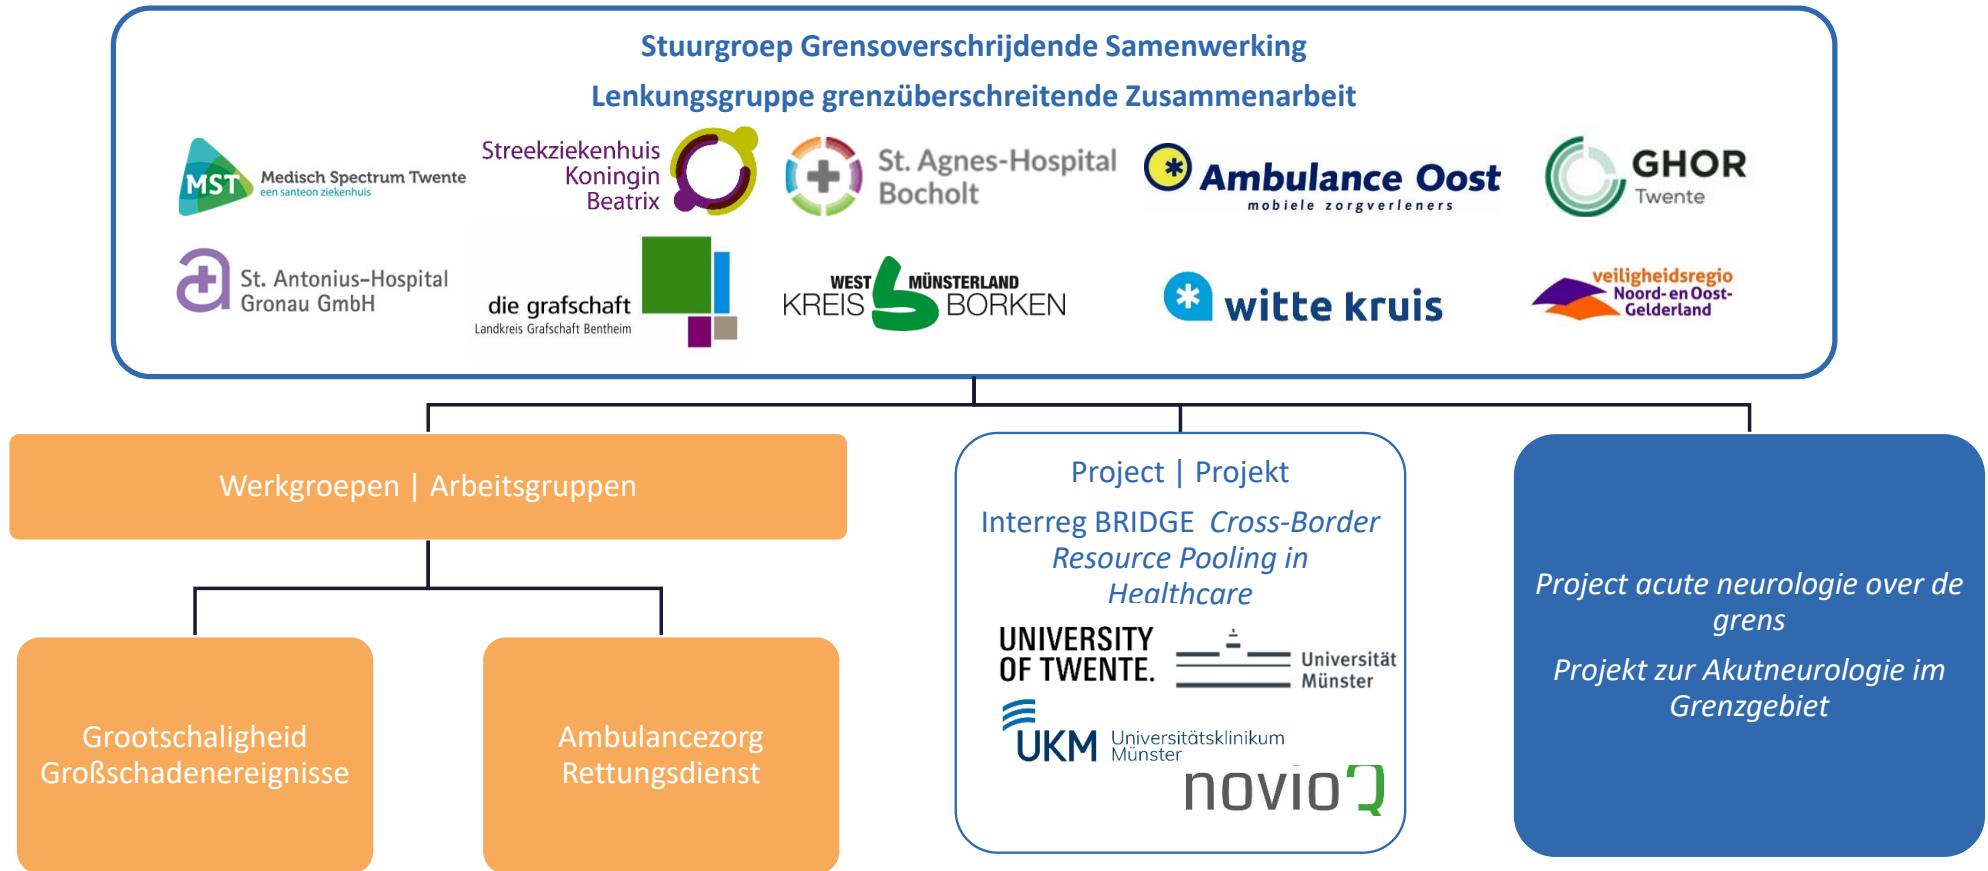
Stuurgroep Grensoverschrijdende Samenwerking

Lenkungsgruppe grenzüberschreitende Zusammenarbeit

MST Medisch Spectrum Twente een santeon ziekenhuis

Streekziekenhuis Koningin Beatrix

St. Agnes-Hospital Bocholt

Ambulance Oost mobiele zorgverleners

GHOR Twente

St. Antonius-Hospital Gronau GmbH

die grafschaft Landkreis Grafschaft Bentheim

WEST MÜNSTERLAND KREIS BORKEN

witte kruis

veiligheidsregio Noord- en Oost-Gelderland

Werkgroepen | Arbeitsgruppen

Grootschaligheid Großschadenereignisse

Ambulancezorg Rettungsdienst

Project | Projekt

Interreg BRIDGE *Cross-Border Resource Pooling in Healthcare*

UNIVERSITY OF TWENTE.

Universität Münster

UKM Universitätsklinikum Münster

novio

*Project acute neurologie over de grens*

*Projekt zur Akutneurologie im Grenzgebiet*